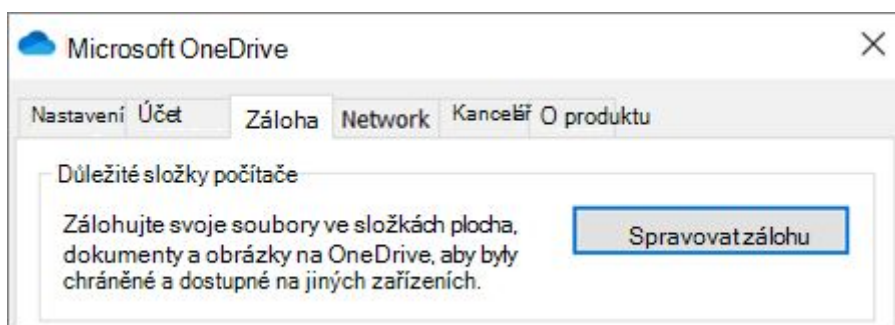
Microsoft OneDrive

Nastavení Účet Záloha Network Kancelář O produktu

Důležité složky počítače

Zálohujte svoje soubory ve složkách plocha, dokumenty a obrázky na OneDrive, aby byly chráněné a dostupné na jiných zařízeních.

Spravovat zálohu